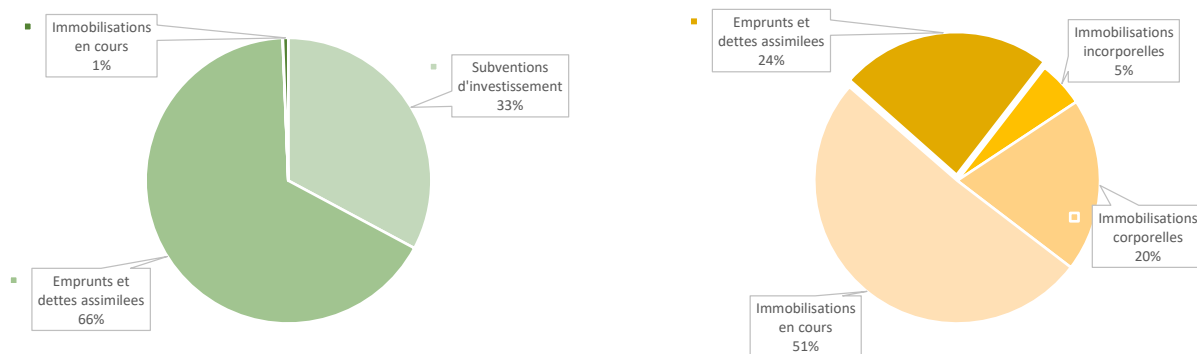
Immobilisations en cours 1%

Subventions d'investissement 33%

Emprunts et dettes assimilees 66%

Emprunts et dettes assimilees 24%

Immobilisations incorporelles 5%

Immobilisations corporelles 20%

Immobilisations en cours 51%